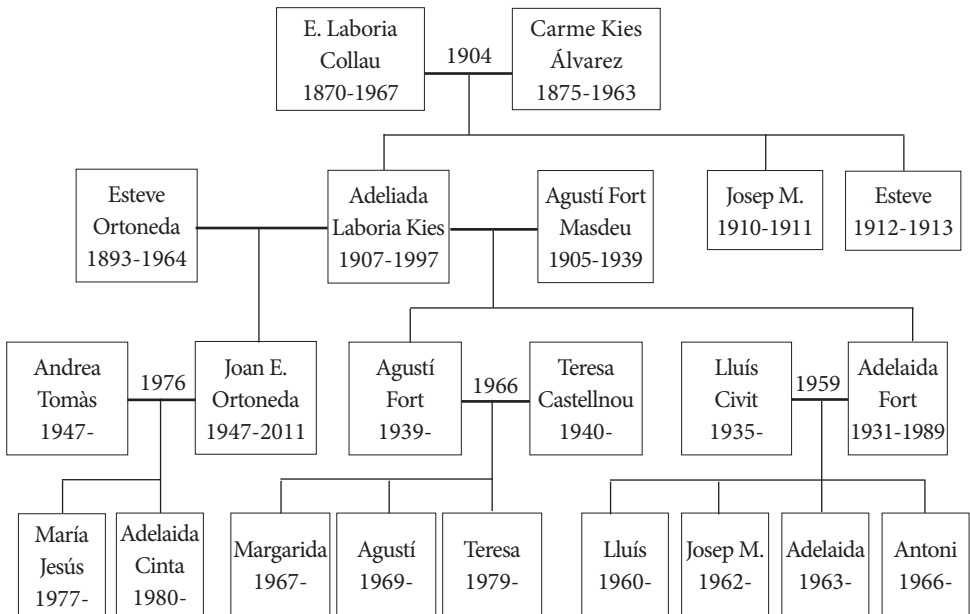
E. Laboria Collau 1870-1967

1904

Carme Kies Álvarez 1875-1963

Esteve Ortoneda 1893-1964

Adeliada Laboria Kies 1907-1997

Agustí Fort Masdeu 1905-1939

Josep M. 1910-1911

Esteve 1912-1913

Andrea Tomàs 1947-

1976

Joan E. Ortoneda 1947-2011

Agustí Fort 1939-

1966

Teresa Castellnou 1940-

Lluís Civit 1935-

1959

Adelaida Fort 1931-1989

María Jesús 1977-

Adelaida Cinta 1980-

Margarida 1967-

Agustí 1969-

Teresa 1979-

Lluís 1960-

Josep M. 1962-

Adelaida 1963-

Antoni 1966-